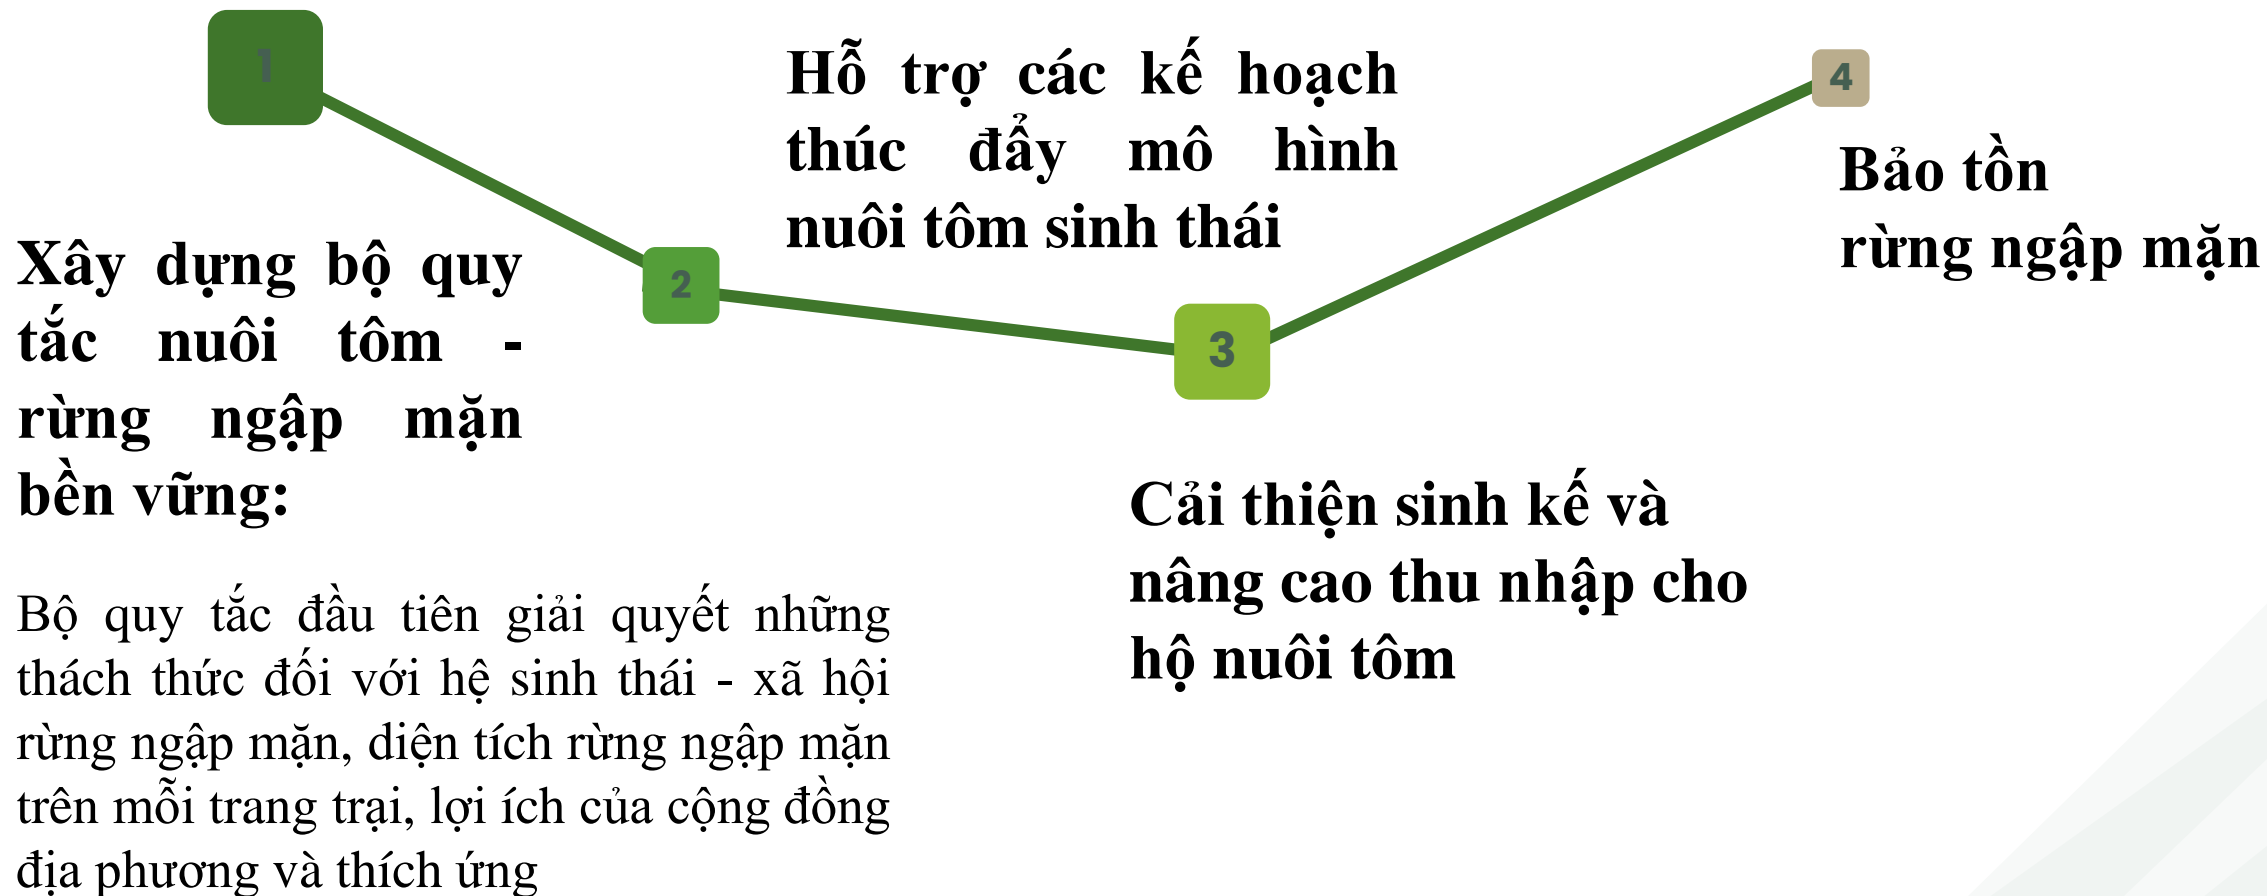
1

Xây dựng bộ quy tắc nuôi tôm - rừng ngập mặn bền vững:

Bộ quy tắc đầu tiên giải quyết những thách thức đối với hệ sinh thái - xã hội rừng ngập mặn, diện tích rừng ngập mặn trên mỗi trang trại, lợi ích của cộng đồng địa phương và thích ứng

2

Hỗ trợ các kế hoạch thúc đẩy mô hình nuôi tôm sinh thái

3

Cải thiện sinh kế và nâng cao thu nhập cho hộ nuôi tôm

4

Bảo tồn rừng ngập mặn